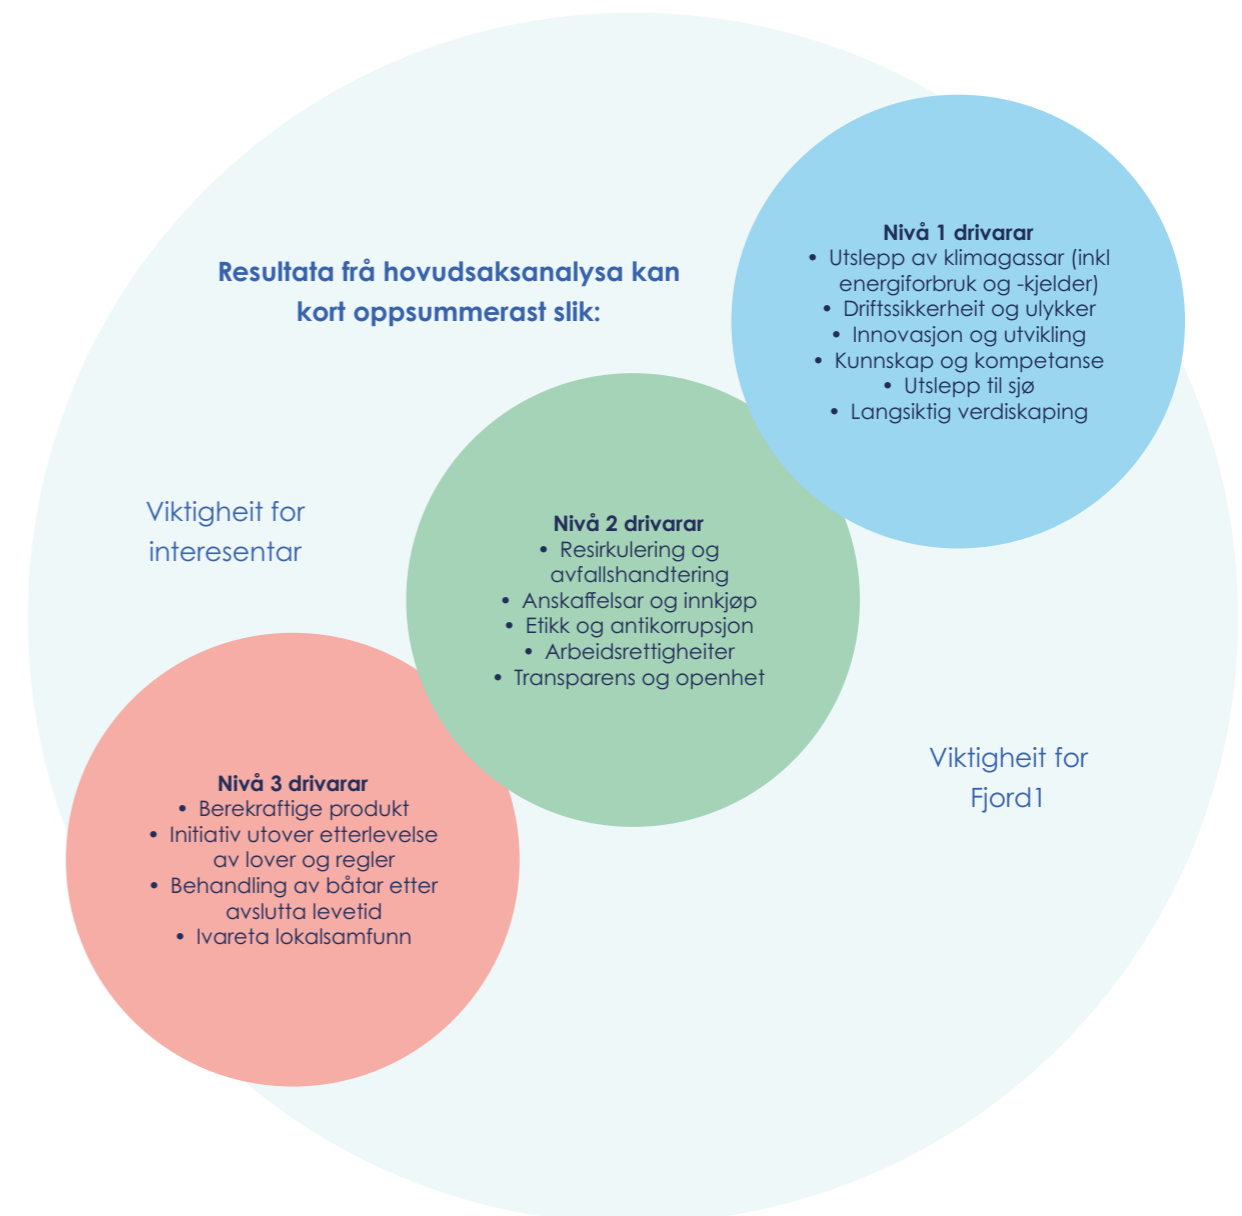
Resultata frå hovudsaksanalysa kan kort oppsummerast slik:

Nivå 1 drivarar
• Utslepp av klimagassar (inkl energiforbruk og -kjelder)
• Driftssikkerheit og ulykker
• Innovasjon og utvikling
• Kunnskap og kompetanse
• Utslepp til sjø
• Langsiktig verdiskaping

Viktigheit for interesentar

Nivå 2 drivarar
• Resirkulering og avfallshandtering
• Anskaffelsar og innkjøp
• Etikk og antikorrupsjon
• Arbeidsrettigheiter
• Transparens og openhet

Nivå 3 drivarar
• Berekraftige produkt
• Initiativ utover etterlevelse av lover og regler
• Behandling av båtar etter avslutta levetid
• Ivareta lokalsamfunn

Viktigheit for Fjord1